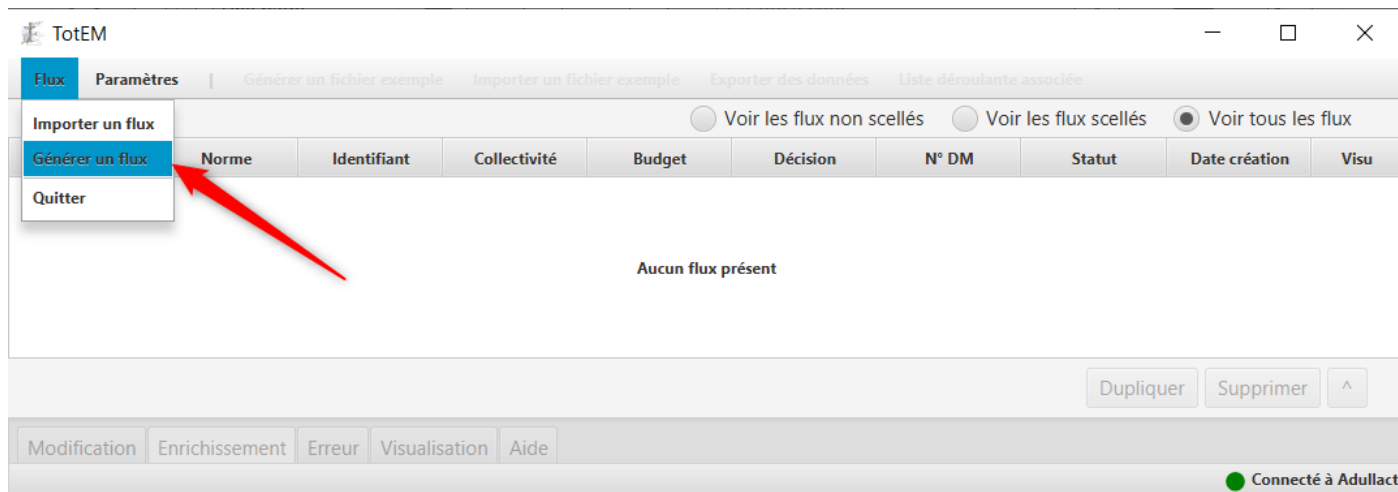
TotEM

Flux Paramètres | Générer un fichier exemple Importer un fichier exemple Exporter des données Liste déroulante associée

Importer un flux
Générer un flux
Quitter

Voir les flux non scellés Voir les flux scellés Voir tous les flux

| Norme | Identifiant | Collectivité | Budget | Décision | N° DM | Statut | Date création | Visu |
|---|---|---|---|---|---|---|---|---|

Aucun flux présent

Dupliquer Supprimer ^

Modification Enrichissement Erreur Visualisation Aide

Connecté à Adullact